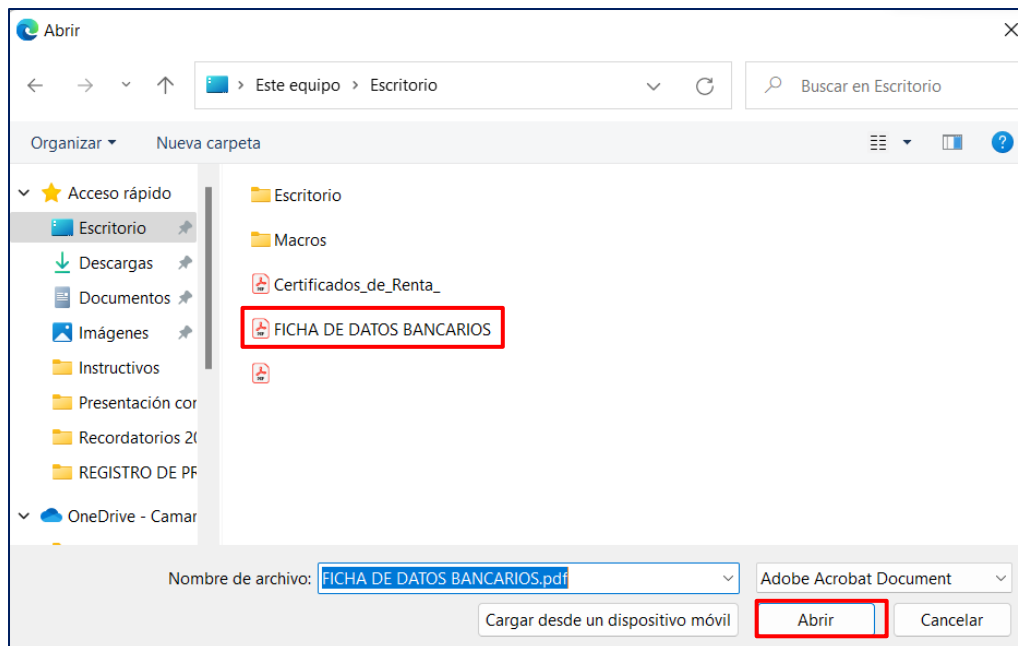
Abrir

Este equipo > Escritorio

Buscar en Escritorio

Organizar ▾ Nueva carpeta

Acceso rápido
Escritorio
Descargas
Documentos
Imágenes
Instructivos
Presentación cor
Recordatorios 20
REGISTRO DE PF
OneDrive - Camar

Escritorio
Macros
Certificados_de_Renta_
FICHA DE DATOS BANCARIOS

Nombre de archivo: FICHA DE DATOS BANCARIOS.pdf
Adobe Acrobat Document
Cargar desde un dispositivo móvil
Abrir
Cancelar